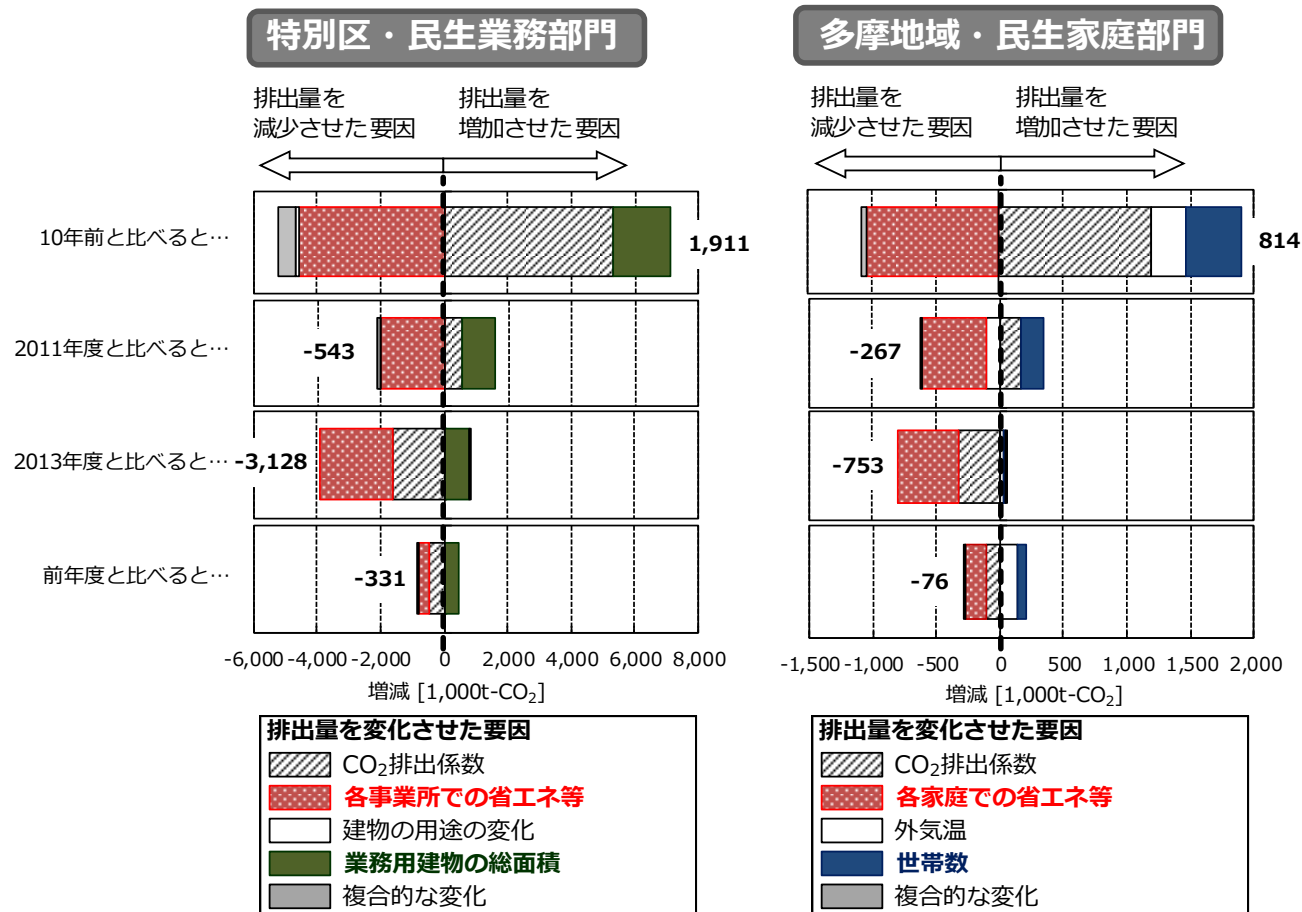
特別区・民生業務部門

排出量を減少させた要因
排出量を増加させた要因

10年前と比べると…
1,911
2011年度と比べると…
-543
2013年度と比べると…
-3,128
前年度と比べると…
-331

-6,000 -4,000 -2,000 0 2,000 4,000 6,000 8,000
増減 [1,000t-$CO_2$]

排出量を変化させた要因
$CO_2$排出係数
各事業所での省エネ等
建物の用途の変化
業務用建物の総面積
複合的な変化

多摩地域・民生家庭部門

排出量を減少させた要因
排出量を増加させた要因

814
-267
-753
-76

-1,500 -1,000 -500 0 500 1,000 1,500 2,000
増減 [1,000t-$CO_2$]

排出量を変化させた要因
$CO_2$排出係数
各家庭での省エネ等
外気温
世帯数
複合的な変化